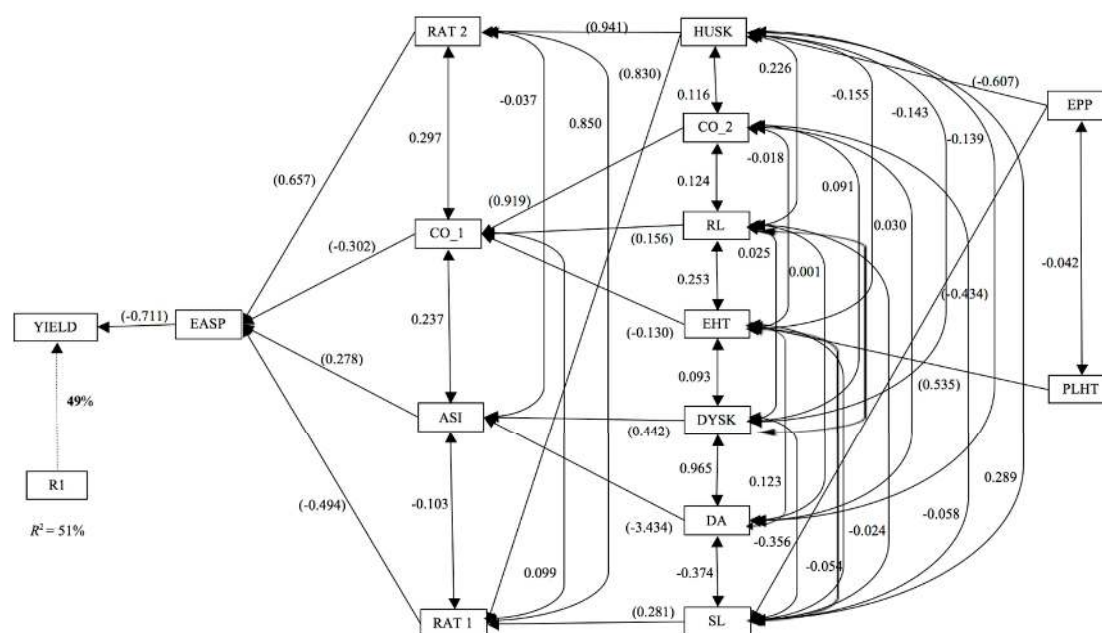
RAT 2
(0.941)
HUSK
(0.830)
-0.037
0.850
0.226
0.116
-0.155
-0.143
(-0.607)
EPP
-0.139
CO_2
0.297
-0.018
(0.657)
0.124
0.091
(0.919)
RL
0.030
(-0.302)
CO_1
(0.156)
0.025
0.001
-0.042
0.253
(-0.434)
YIELD
(-0.711)
EASP
0.237
EHT
(-0.130)
(0.278)
0.093
(0.535)
PLHT
49%
ASI
(0.442)
DYSK
0.965
0.123
R1
(-0.494)
-0.103
DA
0.289
$R^2 = 51\%$
(-3.434)
-0.024
-0.058
-0.356
0.099
-0.374
-0.054
RAT 1
(0.281)
SL